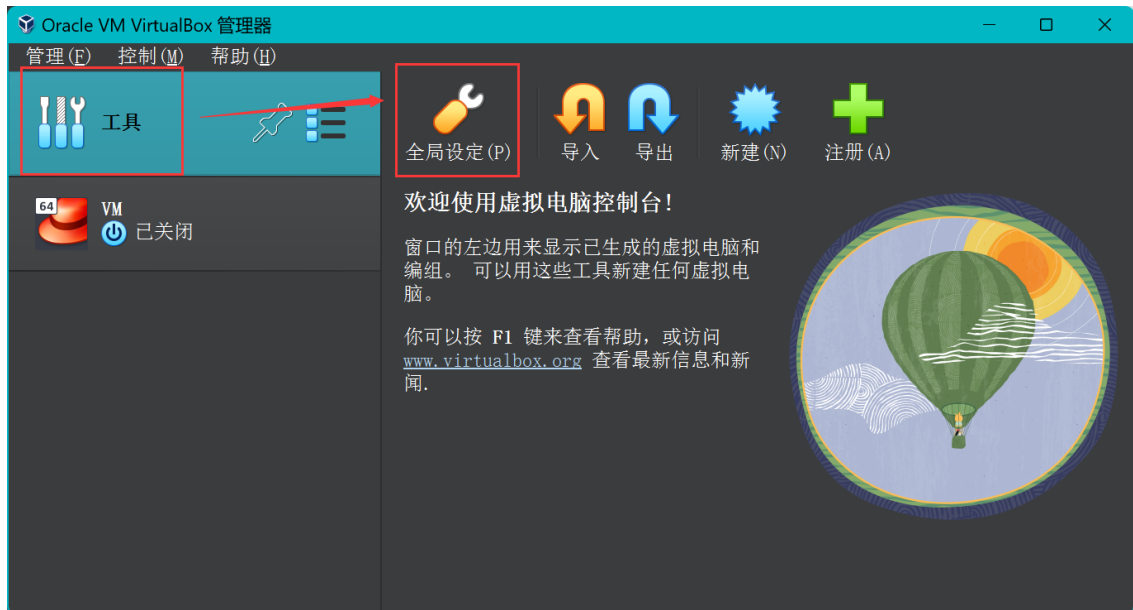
Oracle VM VirtualBox 管理器

管理(F) 控制(M) 帮助(H)

工具

全局设定(P) 导入 导出 新建(N) 注册(A)

64
VM
已关闭

欢迎使用虚拟电脑控制台!

窗口的左边用来显示已生成的虚拟电脑和编组。 可以用这些工具新建任何虚拟电脑。

你可以按 F1 键来查看帮助，或访问 www.virtualbox.org 查看最新信息和新闻.